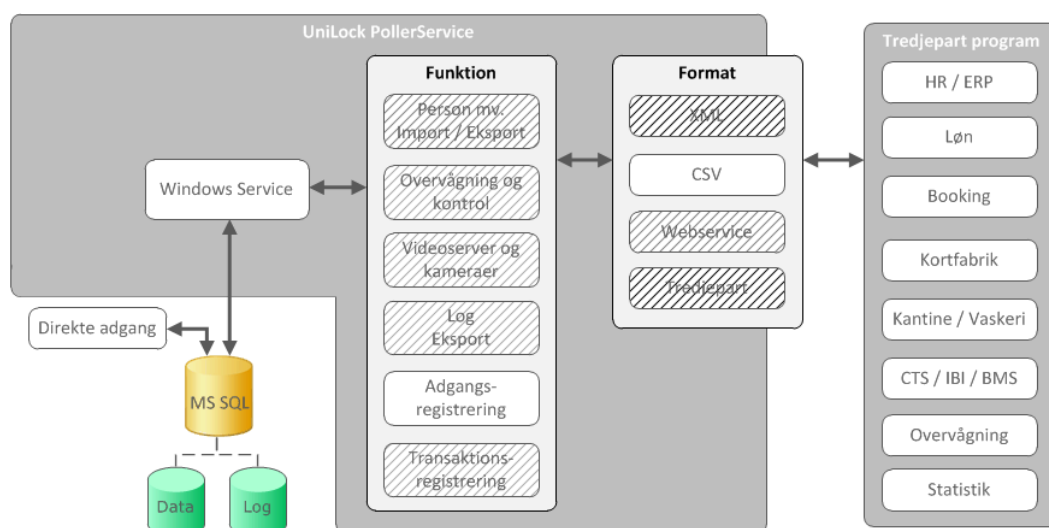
UniLock PollerService

Windows Service

Funktion

Person mv. Import / Eksport

Overvågning og kontrol

Videoserver og kameraer

Log Eksport

Adgangs-registrering

Transaktions-registrering

Format

XML

CSV

Webservice

Tredjepart

Tredjepart program

HR / ERP

Løn

Booking

Kortfabrik

Kantine / Vaskeri

CTS / IBI / BMS

Overvågning

Statistik

Direkte adgang

MS SQL

Data

Log